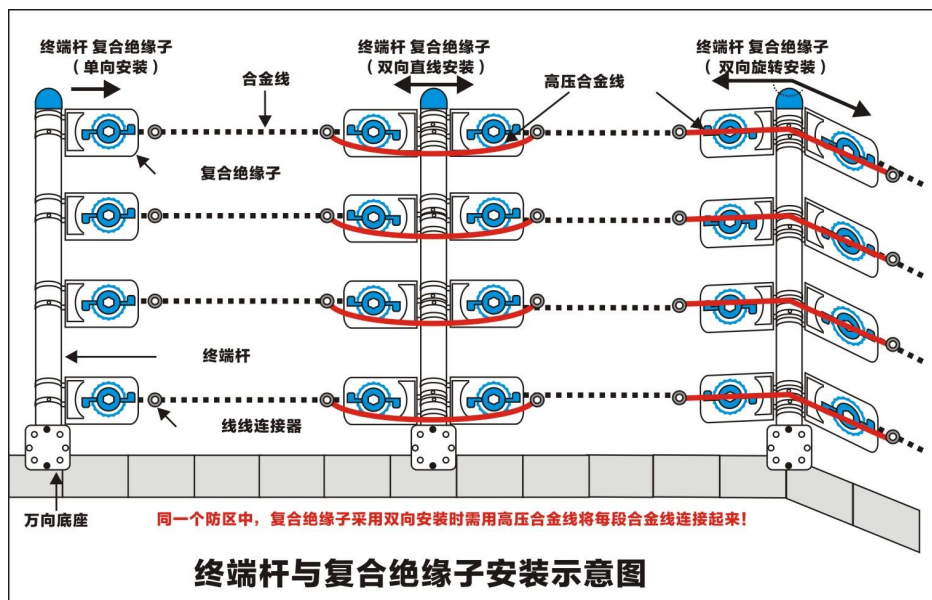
终端杆 复合绝缘子
（单向安装）

终端杆 复合绝缘子
（双向直线安装）

终端杆 复合绝缘子
（双向旋转安装）

合金线

高压合金线

复合绝缘子

终端杆

线线连接器

万向底座

同一个防区中，复合绝缘子采用双向安装时需用高压合金线将每段合金线连接起来！

终端杆与复合绝缘子安装示意图